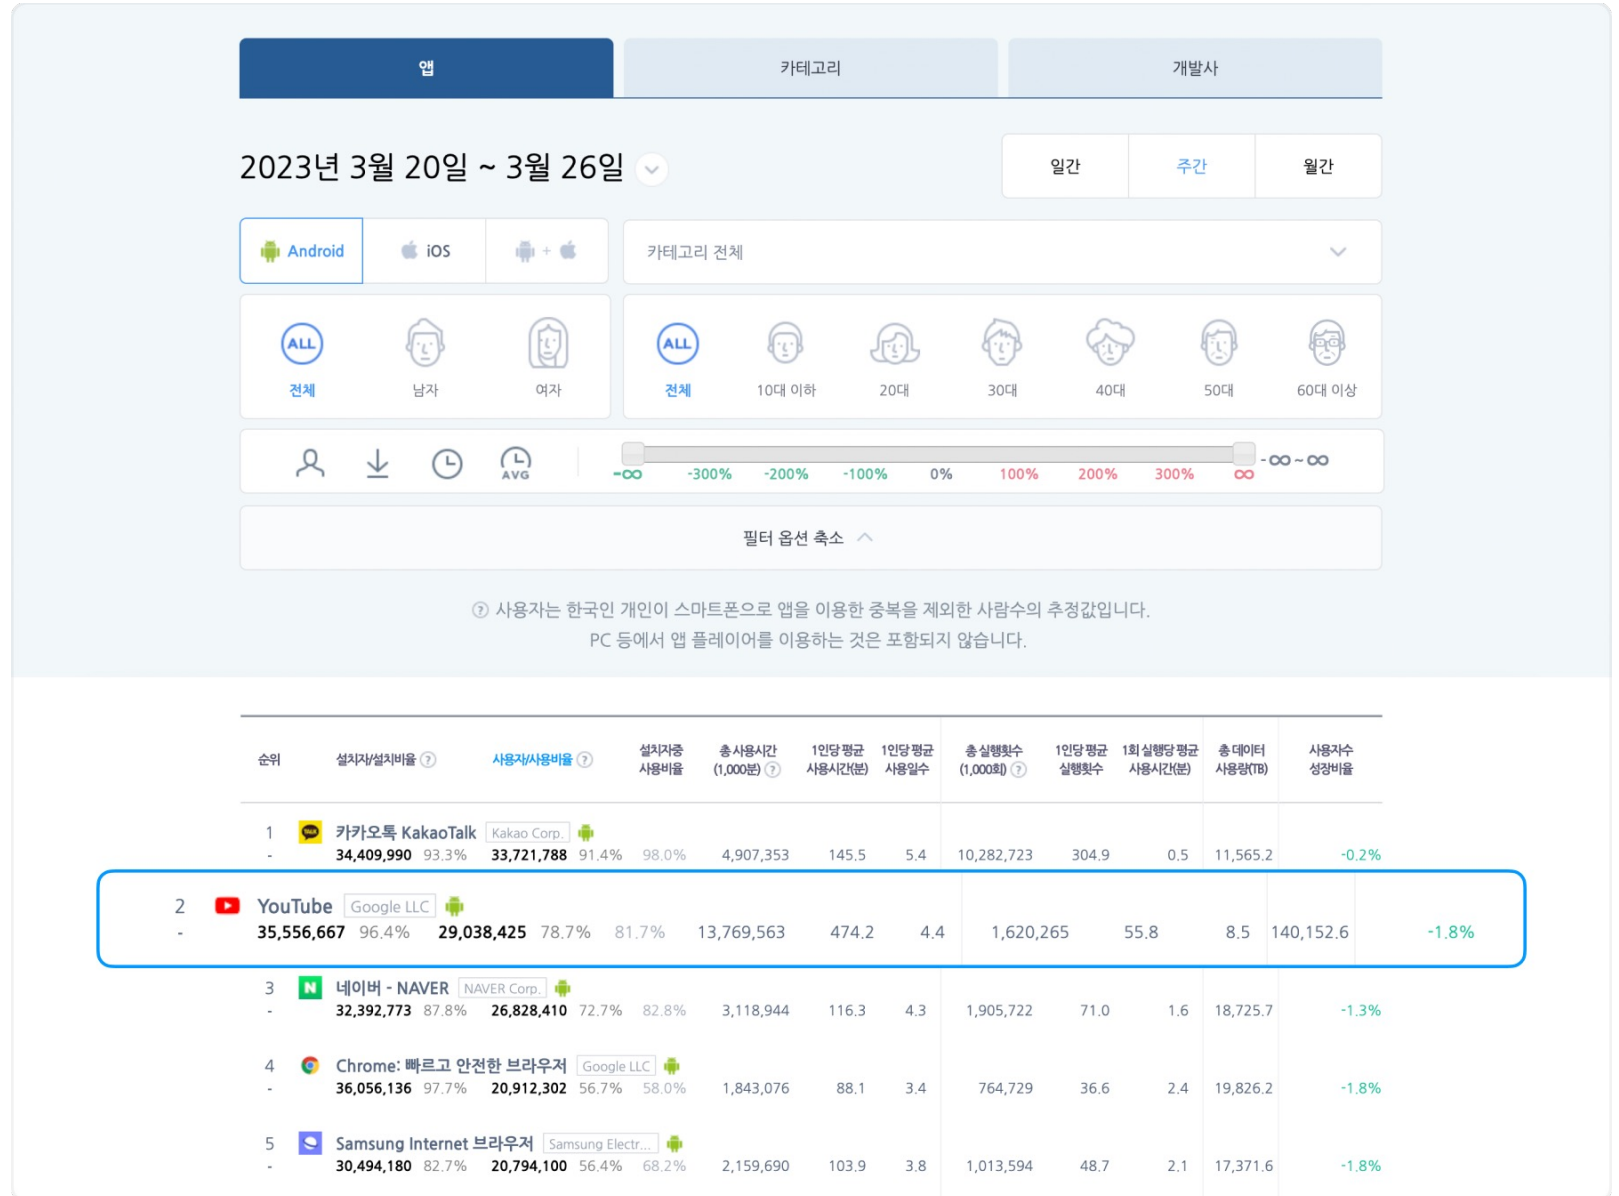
앱 | 카테고리 | 개발사

2023년 3월 20일 ~ 3월 26일

일간 | 주간 | 월간

Android | iOS | +

카테고리 전체

ALL 전체 | 남자 | 여자

ALL 전체 | 10대 이하 | 20대 | 30대 | 40대 | 50대 | 60대 이상

AVG

-∞ -300% -200% -100% 0% 100% 200% 300% ∞ -∞ ~ ∞

필터 옵션 축소

? 사용자는 한국인 개인이 스마트폰으로 앱을 이용한 중복을 제외한 사람수의 추정값입니다.
PC 등에서 앱 플레이어를 이용하는 것은 포함되지 않습니다.

| 순위 | | 설치자/설치비율 | | 사용자/사용비율 | | 설치자중 사용비율 | 총 사용시간 (1,000분) | 1인당 평균 사용시간(분) | 1인당 평균 사용일수 | 총 실행횟수 (1,000회) | 1인당 평균 실행횟수 | 1회 실행당 평균 사용시간(분) | 총 데이터 사용량(TB) | 사용자수 성장비율 |
|---|---|---|---|---|---|---|---|---|---|---|---|---|---|---|
| 1 - | 카카오톡 KakaoTalk Kakao Corp. | 34,409,990 | 93.3% | 33,721,788 | 91.4% | 98.0% | 4,907,353 | 145.5 | 5.4 | 10,282,723 | 304.9 | 0.5 | 11,565.2 | -0.2% |
| 2 - | YouTube Google LLC | 35,556,667 | 96.4% | 29,038,425 | 78.7% | 81.7% | 13,769,563 | 474.2 | 4.4 | 1,620,265 | 55.8 | 8.5 | 140,152.6 | -1.8% |
| 3 - | 네이버 - NAVER NAVER Corp. | 32,392,773 | 87.8% | 26,828,410 | 72.7% | 82.8% | 3,118,944 | 116.3 | 4.3 | 1,905,722 | 71.0 | 1.6 | 18,725.7 | -1.3% |
| 4 - | Chrome: 빠르고 안전한 브라우저 Google LLC | 36,056,136 | 97.7% | 20,912,302 | 56.7% | 58.0% | 1,843,076 | 88.1 | 3.4 | 764,729 | 36.6 | 2.4 | 19,826.2 | -1.8% |
| 5 - | Samsung Internet 브라우저 Samsung Electr... | 30,494,180 | 82.7% | 20,794,100 | 56.4% | 68.2% | 2,159,690 | 103.9 | 3.8 | 1,013,594 | 48.7 | 2.1 | 17,371.6 | -1.8% |